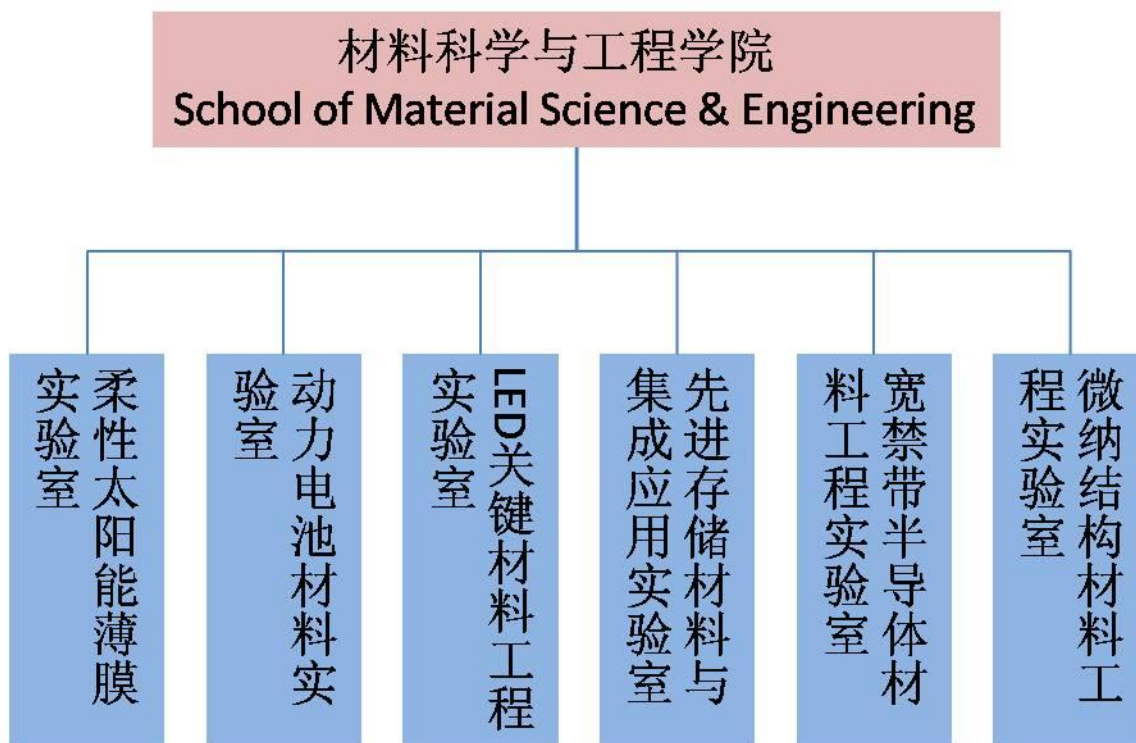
材料科学与工程学院
School of Material Science & Engineering

柔性太阳能薄膜实验室

动力电池材料实验室

LED关键材料工程实验室

先进存储材料与集成应用实验室

宽禁带半导体材料工程实验室

微纳结构材料工程实验室